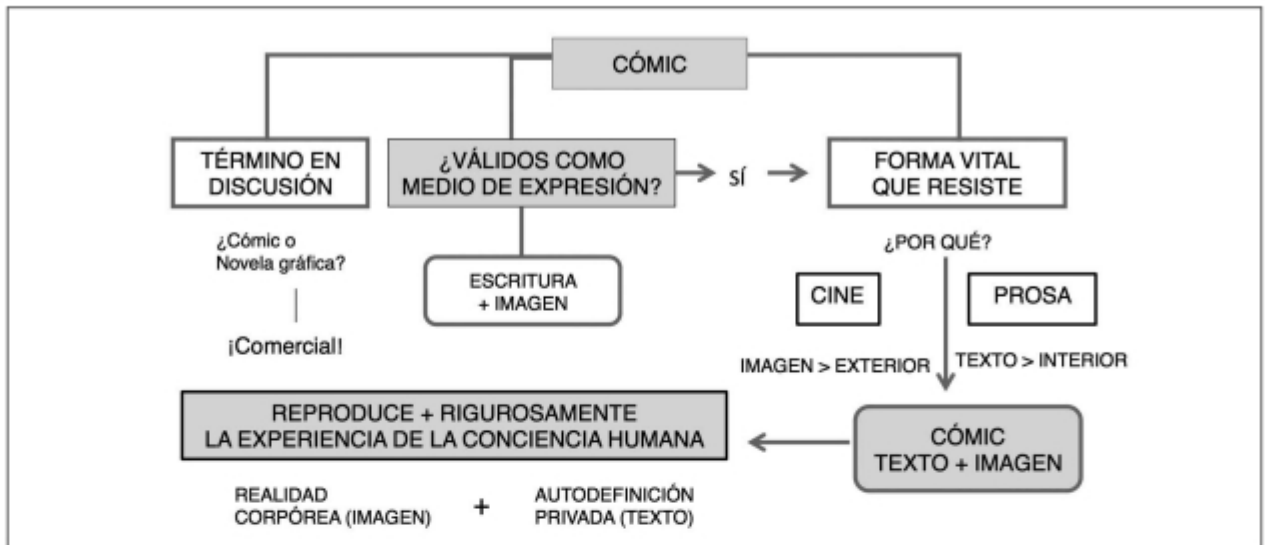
CÓMIC

TÉRMINO EN DISCUSIÓN

¿VÁLIDOS COMO MEDIO DE EXPRESIÓN?

SÍ

FORMA VITAL QUE RESISTE

¿Cómic o Novela gráfica?

¡Comercial!

ESCRITURA + IMAGEN

¿POR QUÉ?

CINE

PROSA

IMAGEN > EXTERIOR

TEXTO > INTERIOR

REPRODUCE + RIGUROSAMENTE LA EXPERIENCIA DE LA CONCIENCIA HUMANA

CÓMIC TEXTO + IMAGEN

REALIDAD CORPÓREA (IMAGEN)

+

AUTODEFINICIÓN PRIVADA (TEXTO)